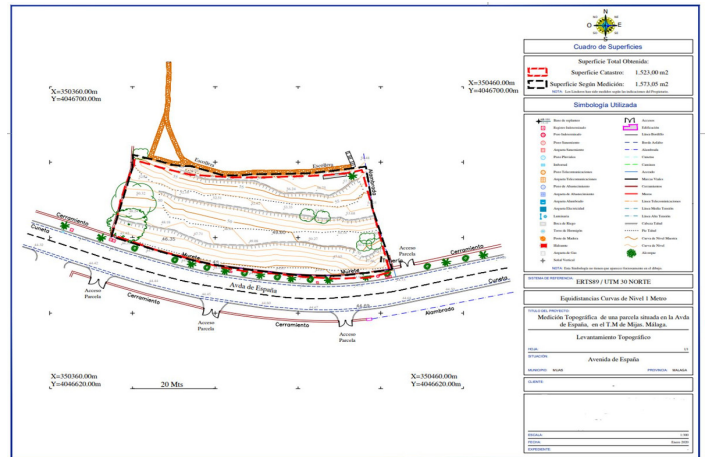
N
O E
S

Cuadro de Superficies

Superficie Total Obtenida:

Superficie Catastro: 1.523,00 m2

Superficie Según Medición: 1.573,05 m2

NOTA: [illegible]

Simbología Utilizada

X=350360.00m
Y=4046700.00m

X=350460.00m
Y=4046700.00m

Escollera

Escollera

Acceso Parcela

Cerramiento

Cuneta

Cerramiento

Muralla

Avda de España

Cuneta

Acceso Parcela

Cerramiento

Acceso Parcela

Cerramiento

Acceso Parcela

Alambrado

X=350360.00m
Y=4046620.00m

20 Mts

X=350460.00m
Y=4046620.00m

ERTS89 / UTM 30 NORTE

Equidistancias Curvas de Nivel 1 Metro

Medición Topográfica de una parcela situada en la Avda de España, en el T.M de Mijas. Málaga.

Levantamiento Topográfico

Avenida de España

MIJAS

MALAGA